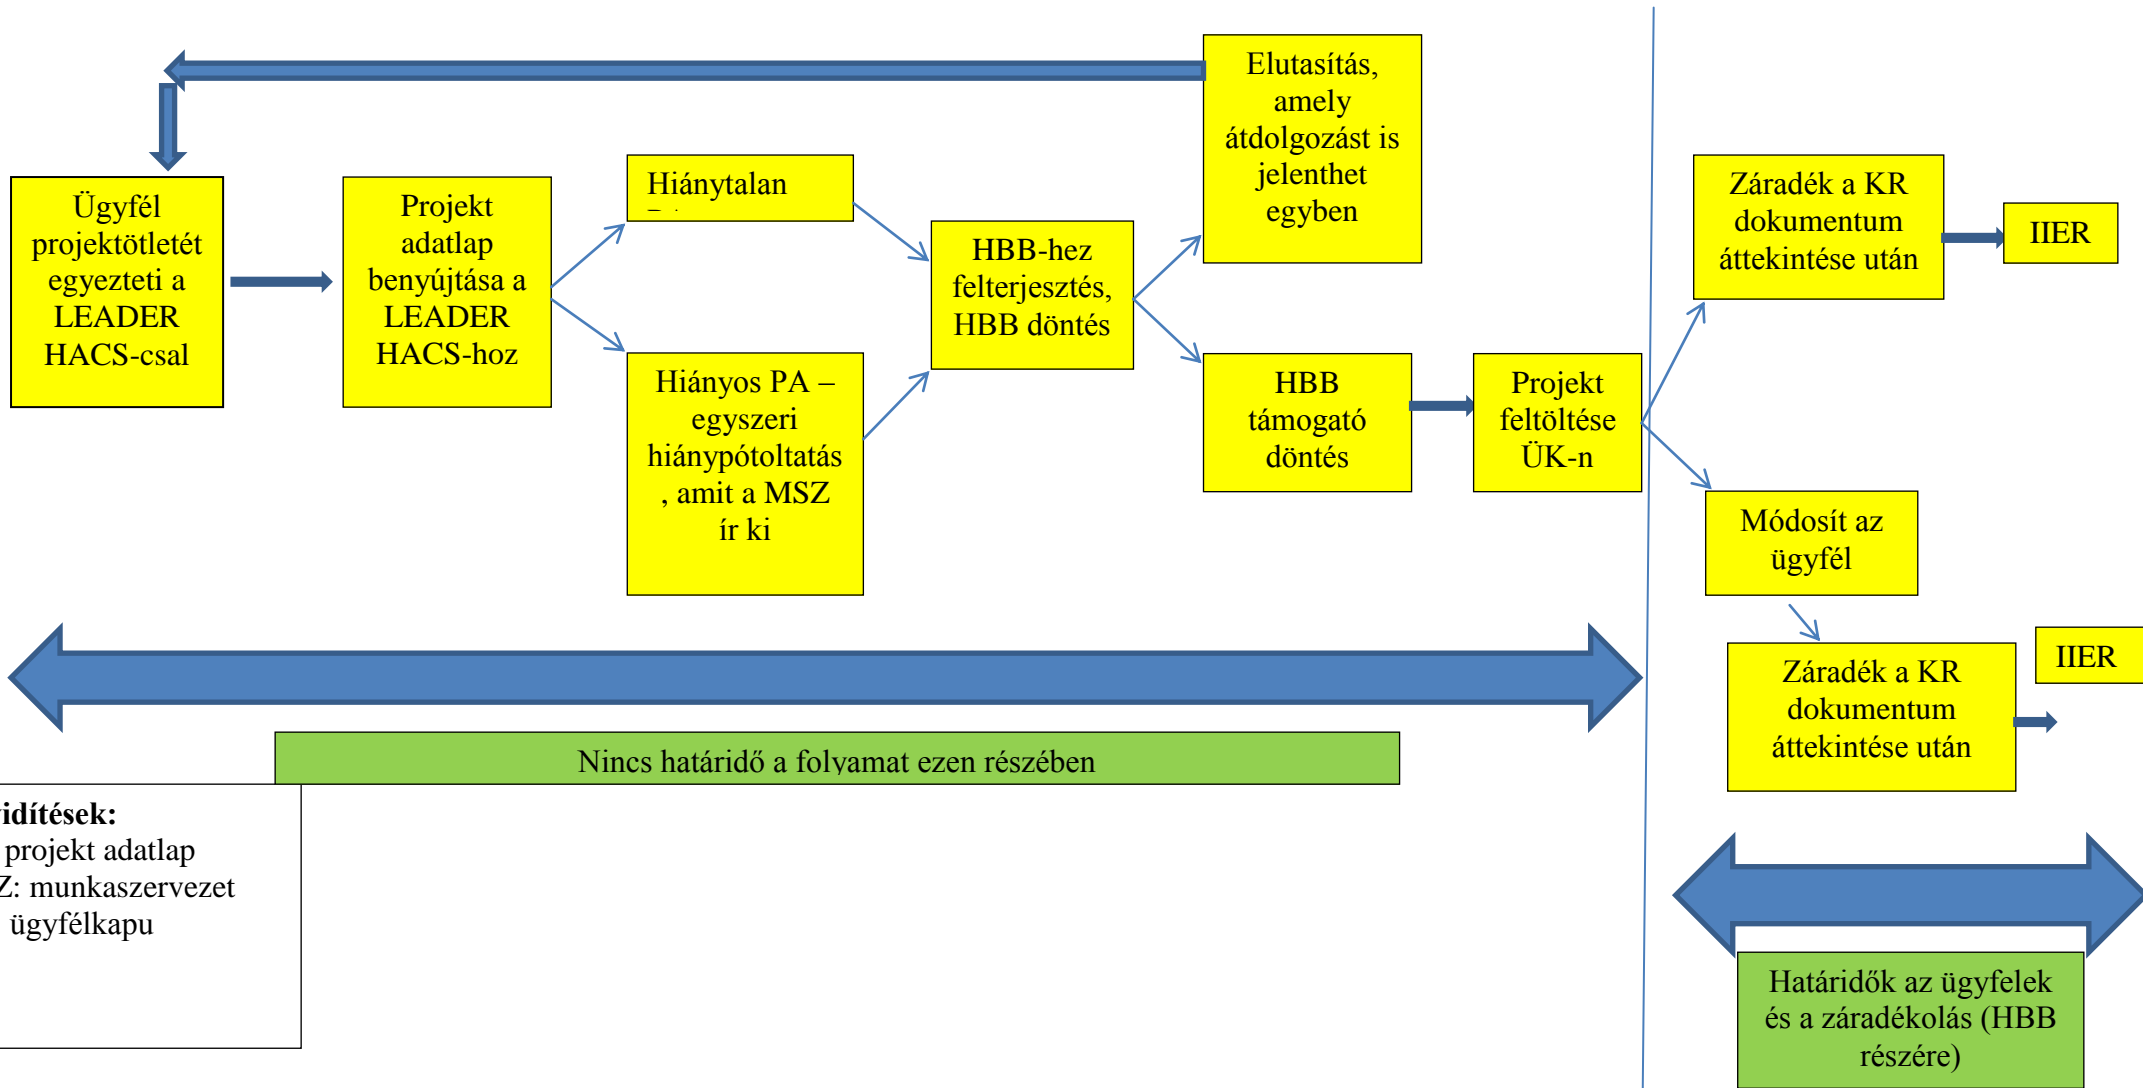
Elutasítás, amely átdolgozást is jelenthet egyben

Ügyfél projektötletét egyezteti a LEADER HACS-csal

Projekt adatlap benyújtása a LEADER HACS-hoz

Hiánytalan

Hiányos PA – egyszeri hiánypótoltatás, amit a MSZ ír ki

HBB-hez felterjesztés, HBB döntés

HBB támogató döntés

Projekt feltöltése ÜK-n

Záradék a KR dokumentum áttekintése után

IIER

Módosít az ügyfél

Záradék a KR dokumentum áttekintése után

IIER

Nincs határidő a folyamat ezen részében

Határidők az ügyfelek és a záradékolás (HBB részére)

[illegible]idítések:
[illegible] projekt adatlap
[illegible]Z: munkaszervezet
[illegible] ügyfélkapu